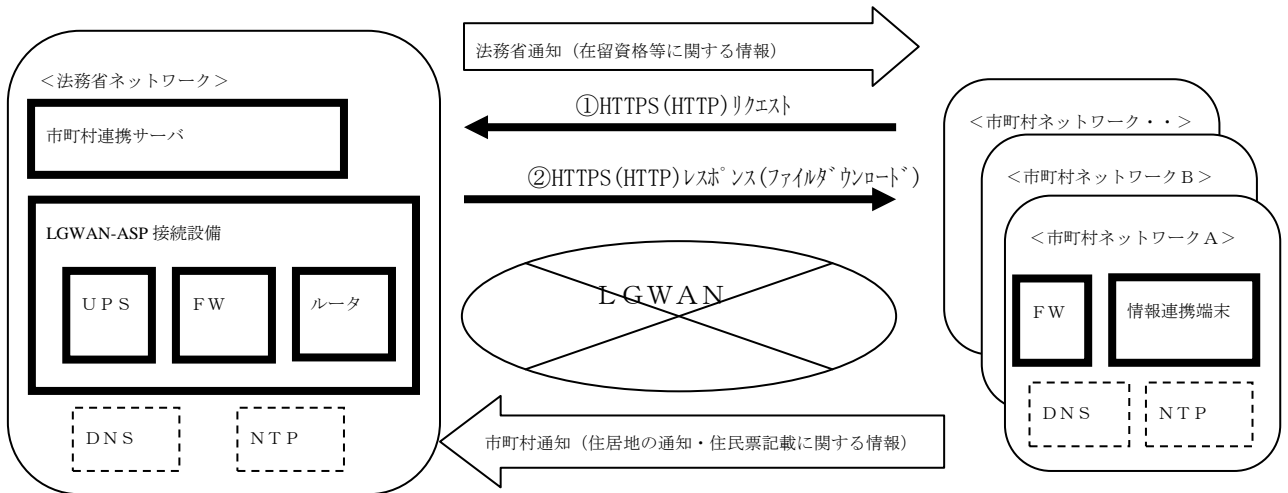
法務省通知（在留資格等に関する情報）

＜法務省ネットワーク＞

①HTTPS(HTTP)ﾘｸｴｽﾄ

市町村連携サーバ

＜市町村ネットワーク・・＞

②HTTPS(HTTP)ﾚｽﾎﾟﾝｽ(ﾌｧｲﾙﾀﾞｳﾝﾛｰﾄﾞ)

＜市町村ネットワークB＞

LGWAN-ASP 接続設備

＜市町村ネットワークA＞

UPS

FW

ルータ

LGWAN

FW

情報連携端末

DNS

NTP

DNS

NTP

市町村通知（住居地の通知・住民票記載に関する情報）